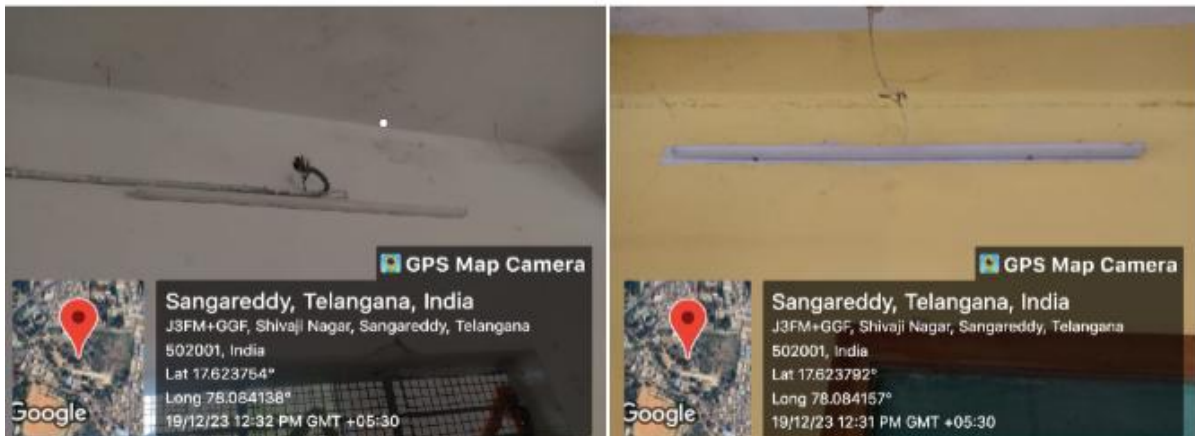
GPS Map Camera

Sangareddy, Telangana, India
J3FM+GGF, Shivaji Nagar, Sangareddy, Telangana 502001, India
Lat 17.623754°
Long 78.084138°
19/12/23 12:32 PM GMT +05:30

Google

GPS Map Camera

Sangareddy, Telangana, India
J3FM+GGF, Shivaji Nagar, Sangareddy, Telangana 502001, India
Lat 17.623792°
Long 78.084157°
19/12/23 12:31 PM GMT +05:30

Google